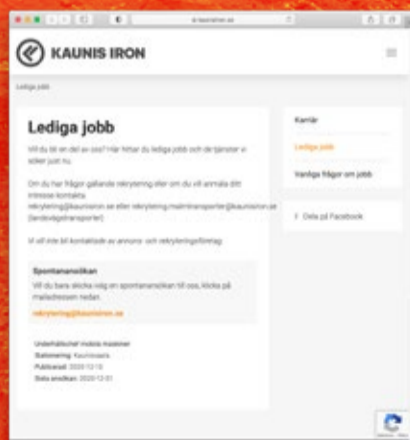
kaunisiron.se

KAUNIS IRON

Lediga jobb

Lediga jobb

Vill du bli en del av oss? Här hittar du lediga jobb och de tjänster vi söker just nu.

Om du har frågor gällande rekrytering eller om du vill anmäla ditt intresse kontakta rekrytering@kaunisiron.se eller rekrytering.malmtransporter@kaunisiron.se (landsvägstransporter)

Vi vill inte bli kontaktade av annons- och rekryteringsföretag.

Spontanansökan

Vill du bara skicka iväg en spontanansökan till oss, klicka på mailadressen nedan.

rekrytering@kaunisiron.se

Underhållstchef mobila maskiner
Stationering: Kaunisvaara
Publicerad: 2020-12-18
Sista ansökan: 2020-12-31

Karriär

Lediga jobb

Vanliga frågor om jobb

Dela på Facebook